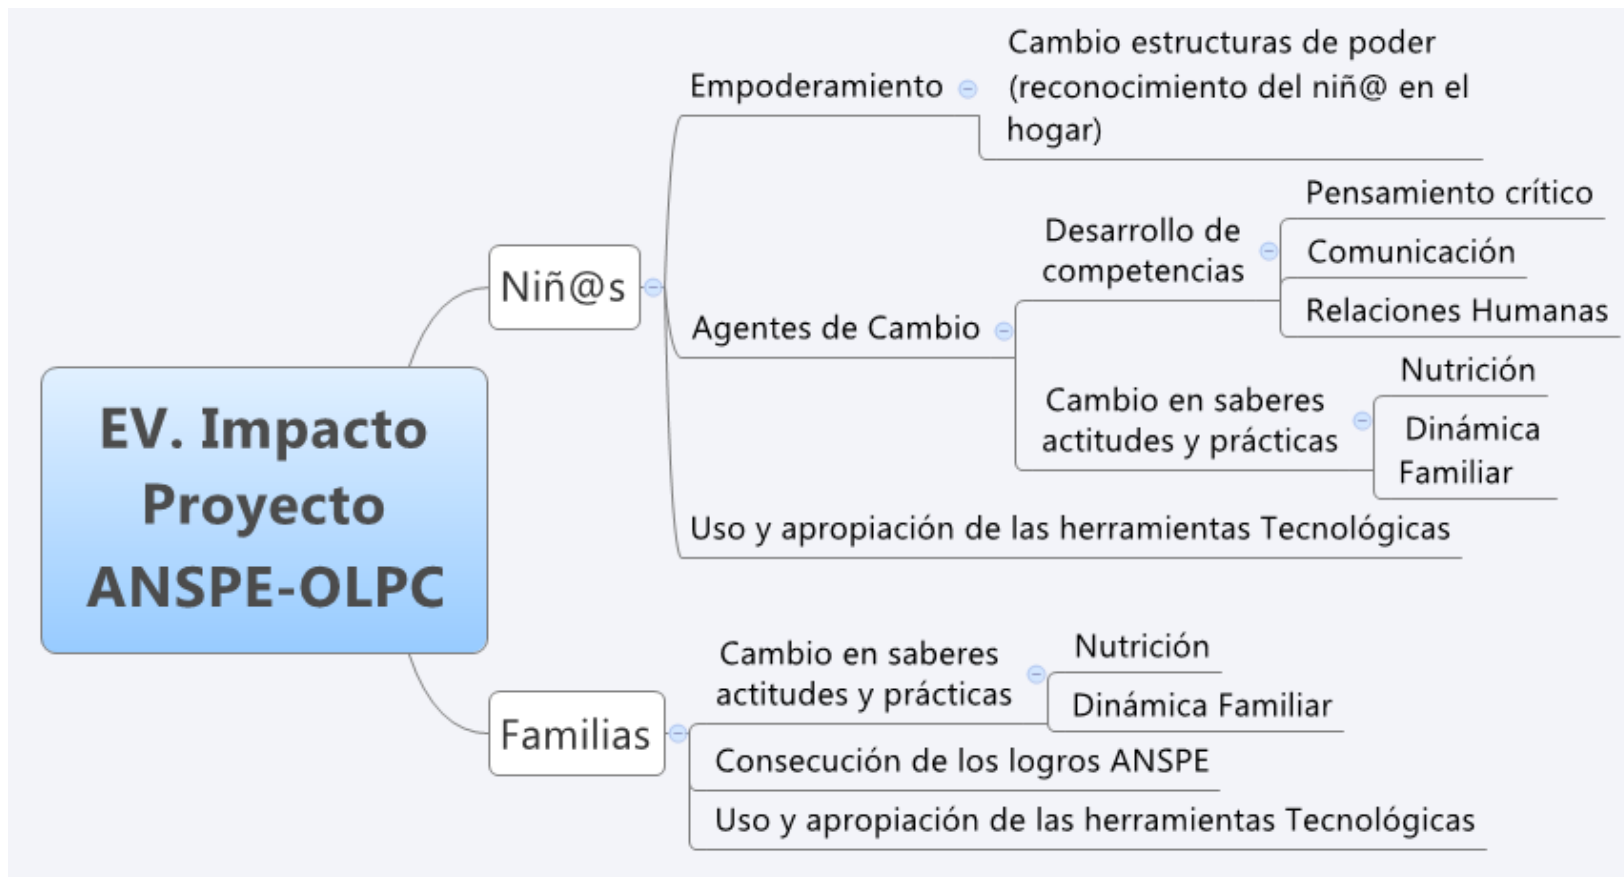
EV. Impacto Proyecto ANSPE-OLPC

Niñ@s

Empoderamiento

Cambio estructuras de poder (reconocimiento del niñ@ en el hogar)

Agentes de Cambio

Desarrollo de competencias

Pensamiento crítico

Comunicación

Relaciones Humanas

Cambio en saberes actitudes y prácticas

Nutrición

Dinámica Familiar

Uso y apropiación de las herramientas Tecnológicas

Familias

Cambio en saberes actitudes y prácticas

Nutrición

Dinámica Familiar

Consecución de los logros ANSPE

Uso y apropiación de las herramientas Tecnológicas